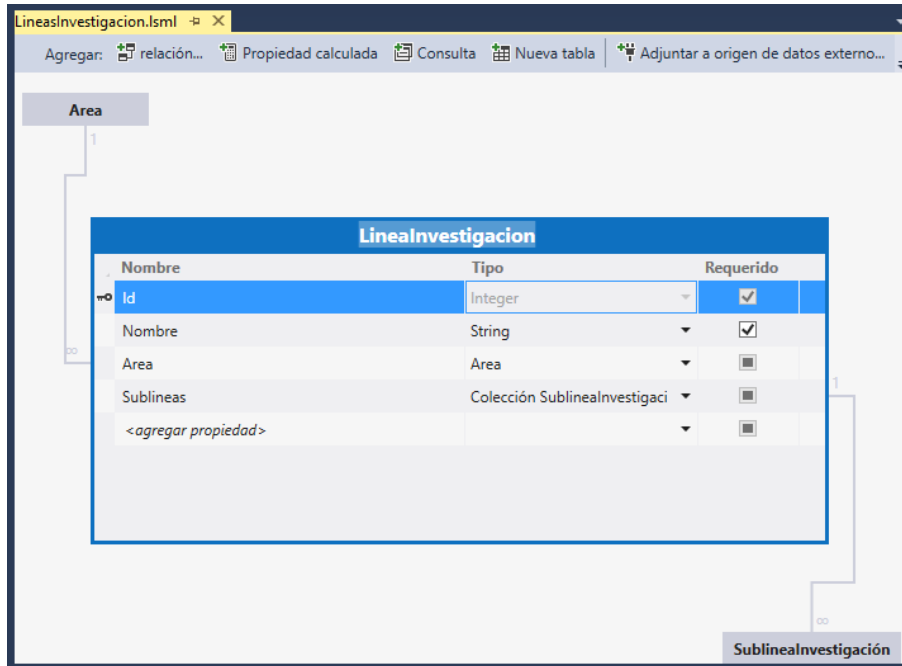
LineasInvestigacion.lsml

Agregar: relación... Propiedad calculada Consulta Nueva tabla Adjuntar a origen de datos externo...

Area

1

∞

LineaInvestigacion

| Nombre | Tipo | Requerido |
|---|---|---|
| Id | Integer | ☑ |
| Nombre | String | ☑ |
| Area | Area | ■ |
| Sublineas | Colección SublineaInvestigaci | ■ |
| <agregar propiedad> | | ■ |

1

∞

SublineaInvestigación